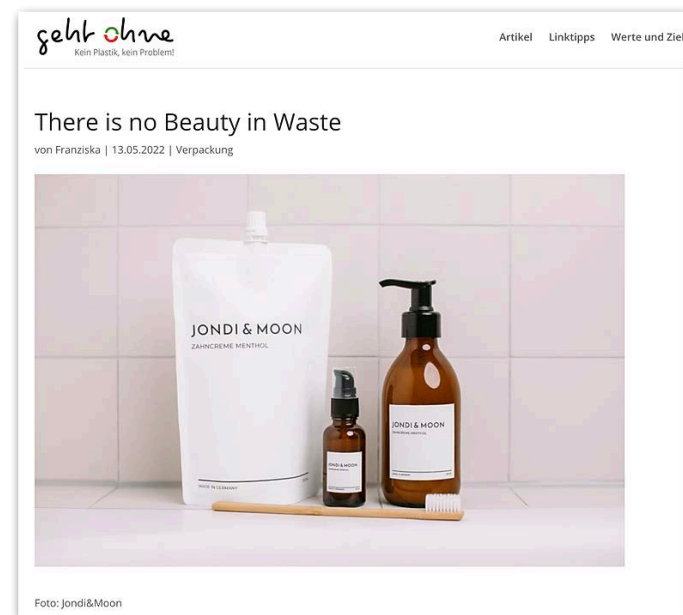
geht ohne
Kein Plastik, kein Problem!

Artikel Linktipps Werte und Ziel

There is no Beauty in Waste

von Franziska | 13.05.2022 | Verpackung

JONDI & MOON
ZAHNCREME MENTHOL
MADE IN GERMANY

JONDI & MOON

JONDI & MOON

Foto: Jondi&Moon